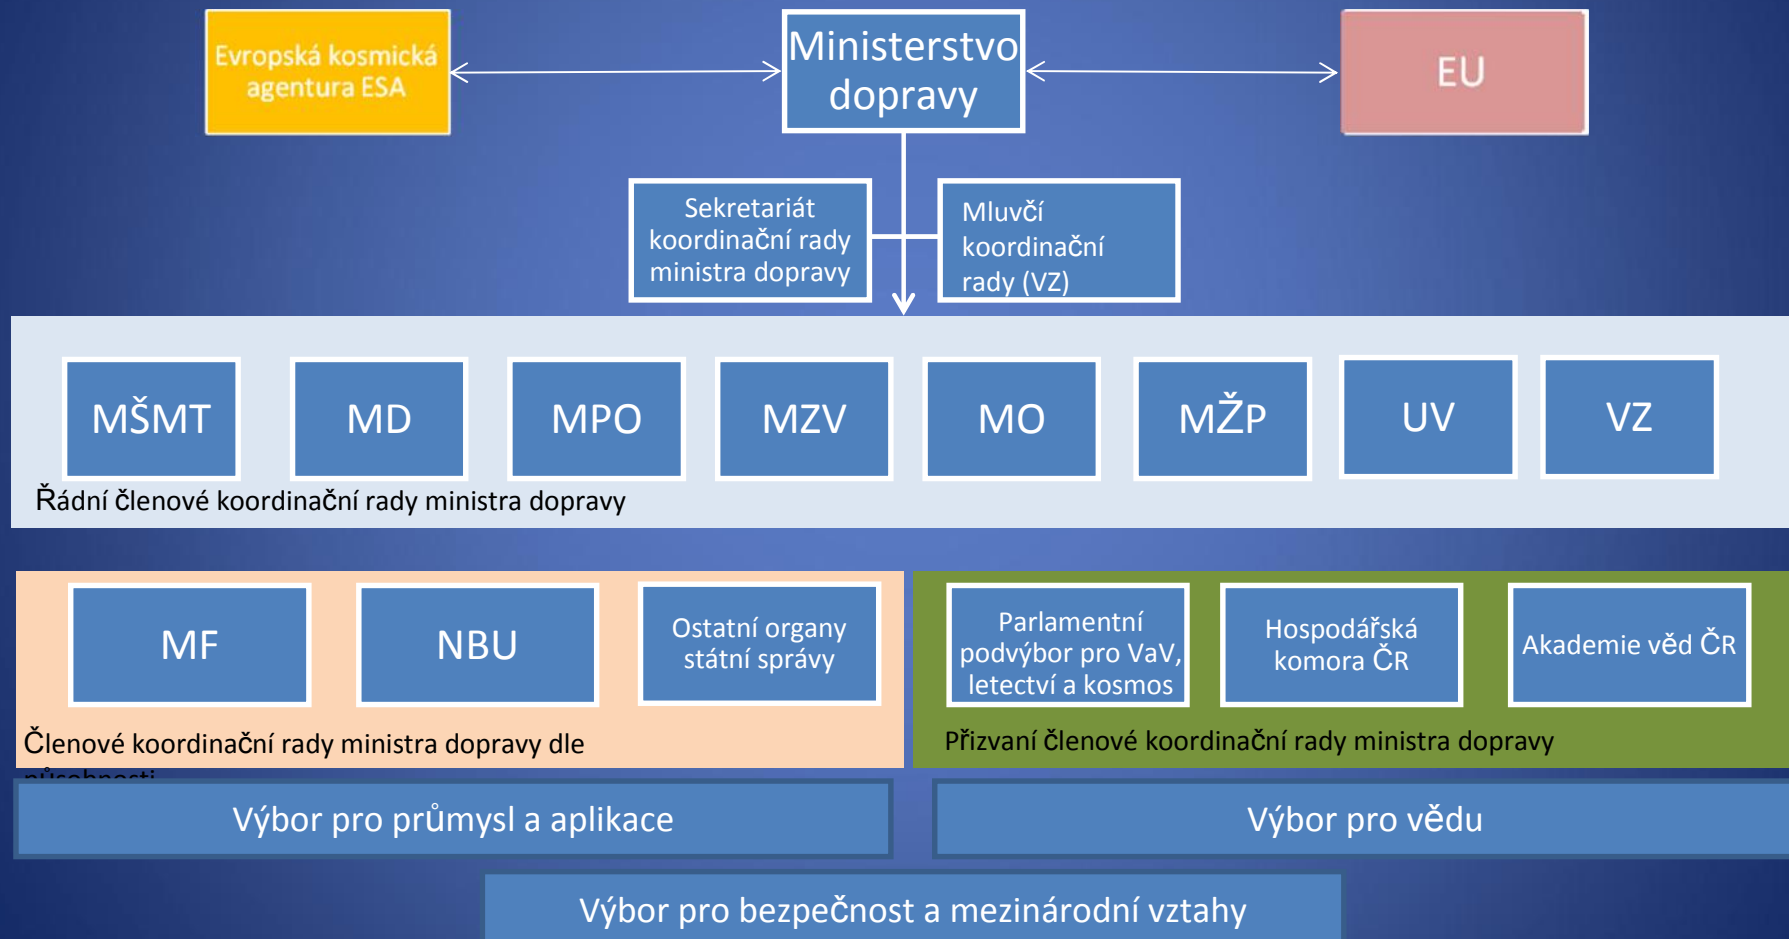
Evropská kosmická agentura ESA

Ministerstvo dopravy

EU

Sekretariát koordinační rady ministra dopravy

Mluvčí koordinační rady (VZ)

MŠMT

MD

MPO

MZV

MO

MŽP

UV

VZ

Řádní členové koordinační rady ministra dopravy

MF

NBU

Ostatní organy státní správy

Parlamentní podvýbor pro VaV, letectví a kosmos

Hospodářská komora ČR

Akademie věd ČR

Členové koordinační rady ministra dopravy dle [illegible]

Přizvaní členové koordinační rady ministra dopravy

Výbor pro průmysl a aplikace

Výbor pro vědu

Výbor pro bezpečnost a mezinárodní vztahy